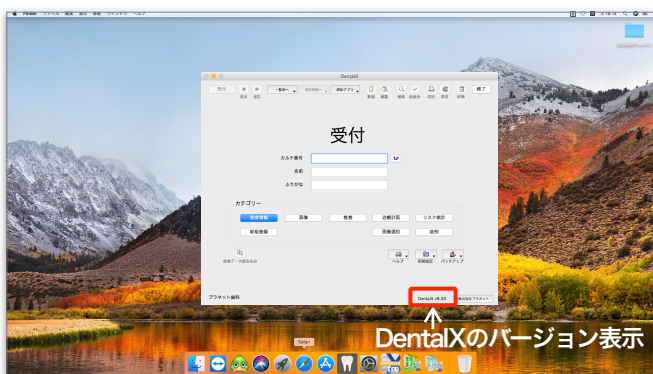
Finder ファイル 編集 表示 移動 ウインドウ ヘルプ

DentalX

受付

終了

カルテ番号

名前

ふりがな

カテゴリー

患者情報

画像

検査

治療計画

リスク検討

新規登録

画像選択

説明

ヘルプ

初期設定

バックアップ

ブラキット歯科

DentalX v8.20

Safari

DentalXのバージョン表示